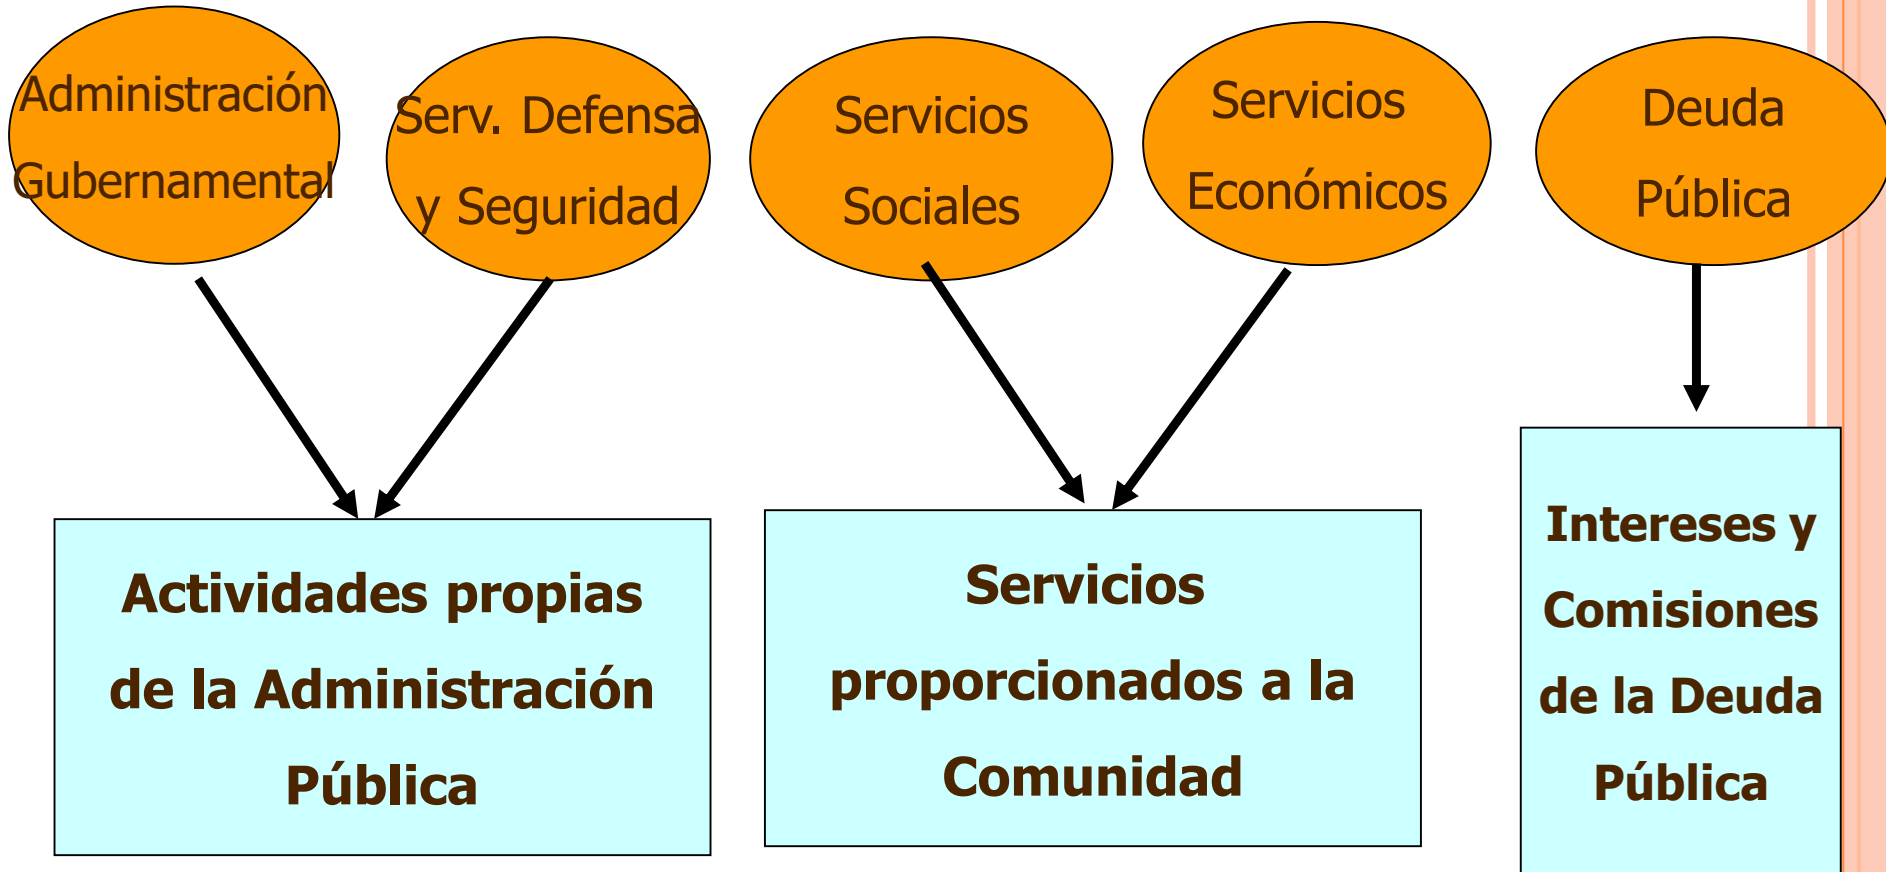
Administración Gubernamental

Serv. Defensa y Seguridad

Servicios Sociales

Servicios Económicos

Deuda Pública

Actividades propias de la Administración Pública

Servicios proporcionados a la Comunidad

Intereses y Comisiones de la Deuda Pública